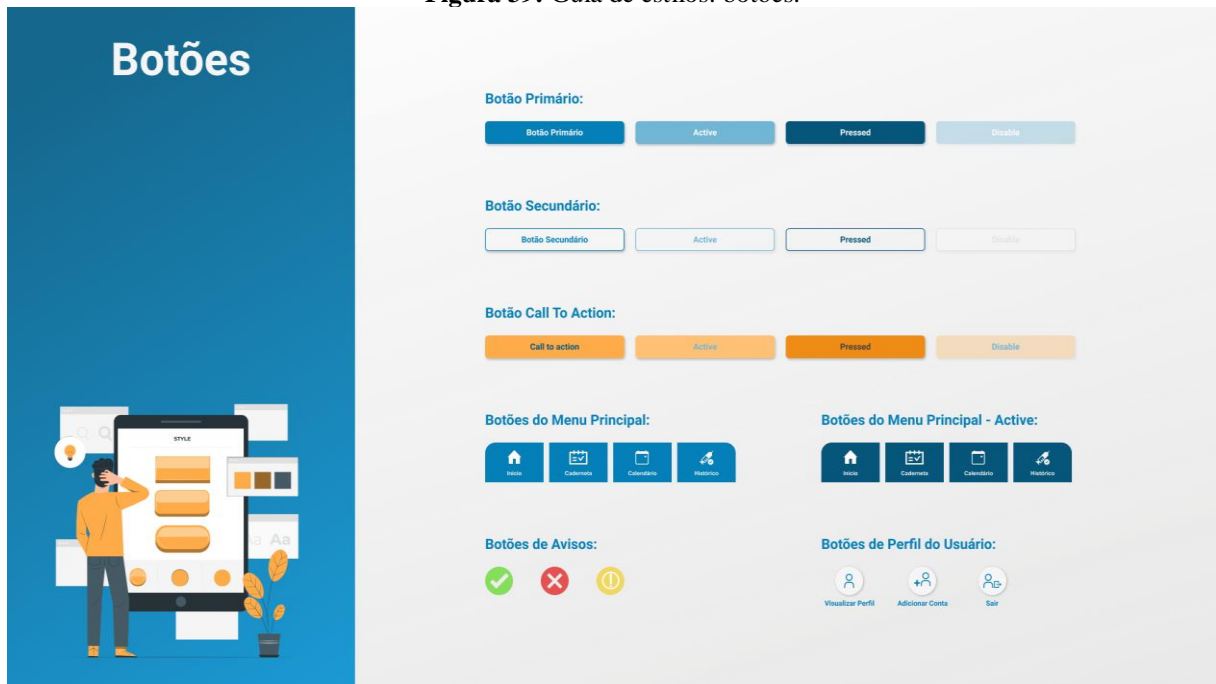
Figura 39: Guia de estilos: botões.

Botões

STYLE

Aa

Botão Primário:

Botão Primário | Active | Pressed | Disable

Botão Secundário:

Botão Secundário | Active | Pressed | Disable

Botão Call To Action:

Call to action | Active | Pressed | Disable

Botões do Menu Principal:

Início | Caderneta | Calendário | Histórico

Botões do Menu Principal - Active:

Início | Caderneta | Calendário | Histórico

Botões de Avisos:

Botões de Perfil do Usuário:

Visualizar Perfil | Adicionar Conta | Sair